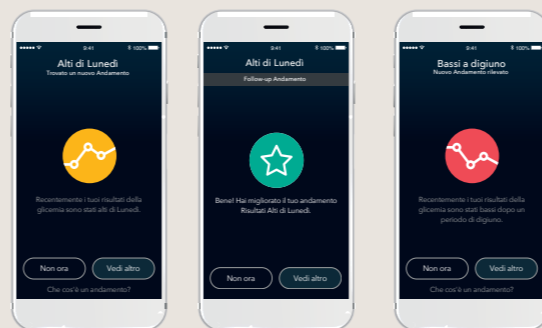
9:41 100%

Alti di Lunedì
Trovato un nuovo Andamento

Recentemente i tuoi risultati della glicemia sono stati alti di Lunedì.

Non ora
Vedi altro

Che cos'è un andamento?

9:41 100%

Alti di Lunedì
Follow-up Andamento

Bene! Hai migliorato il tuo andamento Risultati Alti di Lunedì.

Non ora
Vedi altro

9:41 100%

Bassi a digiuno
Nuovo Andamento rilevato

Recentemente i tuoi risultati della glicemia sono stati bassi dopo un periodo di digiuno.

Non ora
Vedi altro

Che cos'è un andamento?